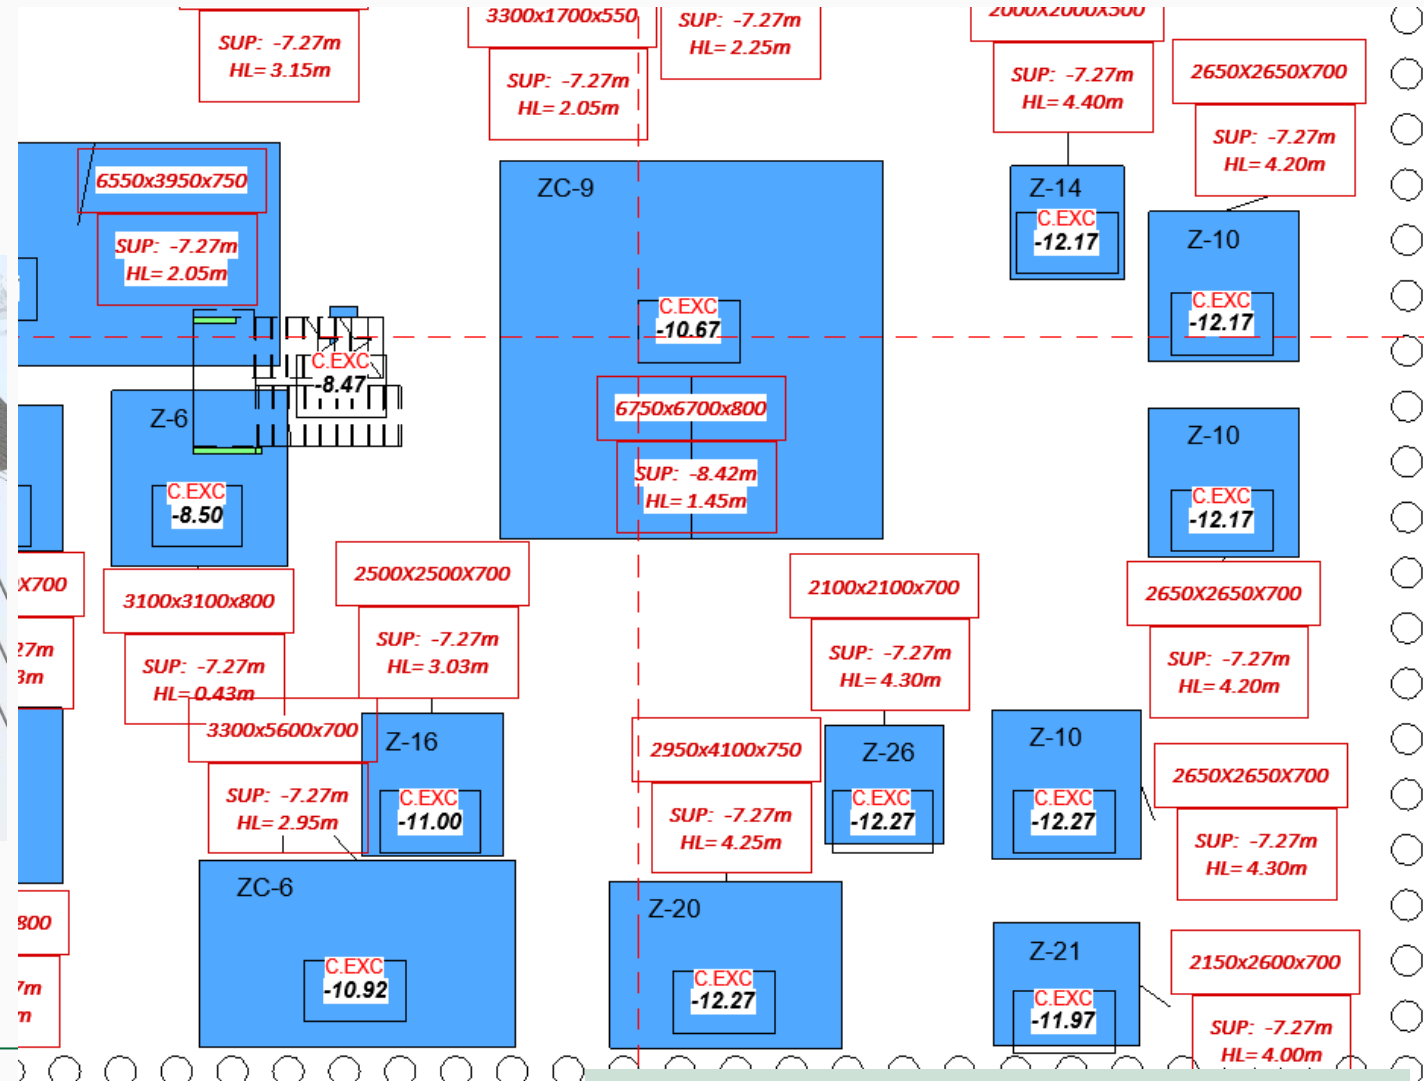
SUP: -7.27m
HL= 3.15m

3300x1700x550

SUP: -7.27m
HL= 2.05m

SUP: -7.27m
HL= 2.25m

2000X2000X500

SUP: -7.27m
HL= 4.40m

2650X2650X700

SUP: -7.27m
HL= 4.20m

6550x3950x750

SUP: -7.27m
HL= 2.05m

ZC-9

Z-14
C.EXC
-12.17

Z-10
C.EXC
-12.17

C.EXC
-10.67

C.EXC
-8.47

6750x6700x800

SUP: -8.42m
HL= 1.45m

Z-6
C.EXC
-8.50

Z-10
C.EXC
-12.17

X700

3100x3100x800

2500X2500X700

2100x2100x700

2650X2650X700

27m
3m

SUP: -7.27m
HL= 0.43m

SUP: -7.27m
HL= 3.03m

SUP: -7.27m
HL= 4.30m

SUP: -7.27m
HL= 4.20m

3300x5600x700

Z-16
C.EXC
-11.00

2950x4100x750

Z-26
C.EXC
-12.27

Z-10
C.EXC
-12.27

2650X2650X700

SUP: -7.27m
HL= 2.95m

SUP: -7.27m
HL= 4.25m

SUP: -7.27m
HL= 4.30m

800

ZC-6
C.EXC
-10.92

Z-20
C.EXC
-12.27

Z-21
C.EXC
-11.97

2150x2600x700

7m
n

SUP: -7.27m
HL= 4.00m